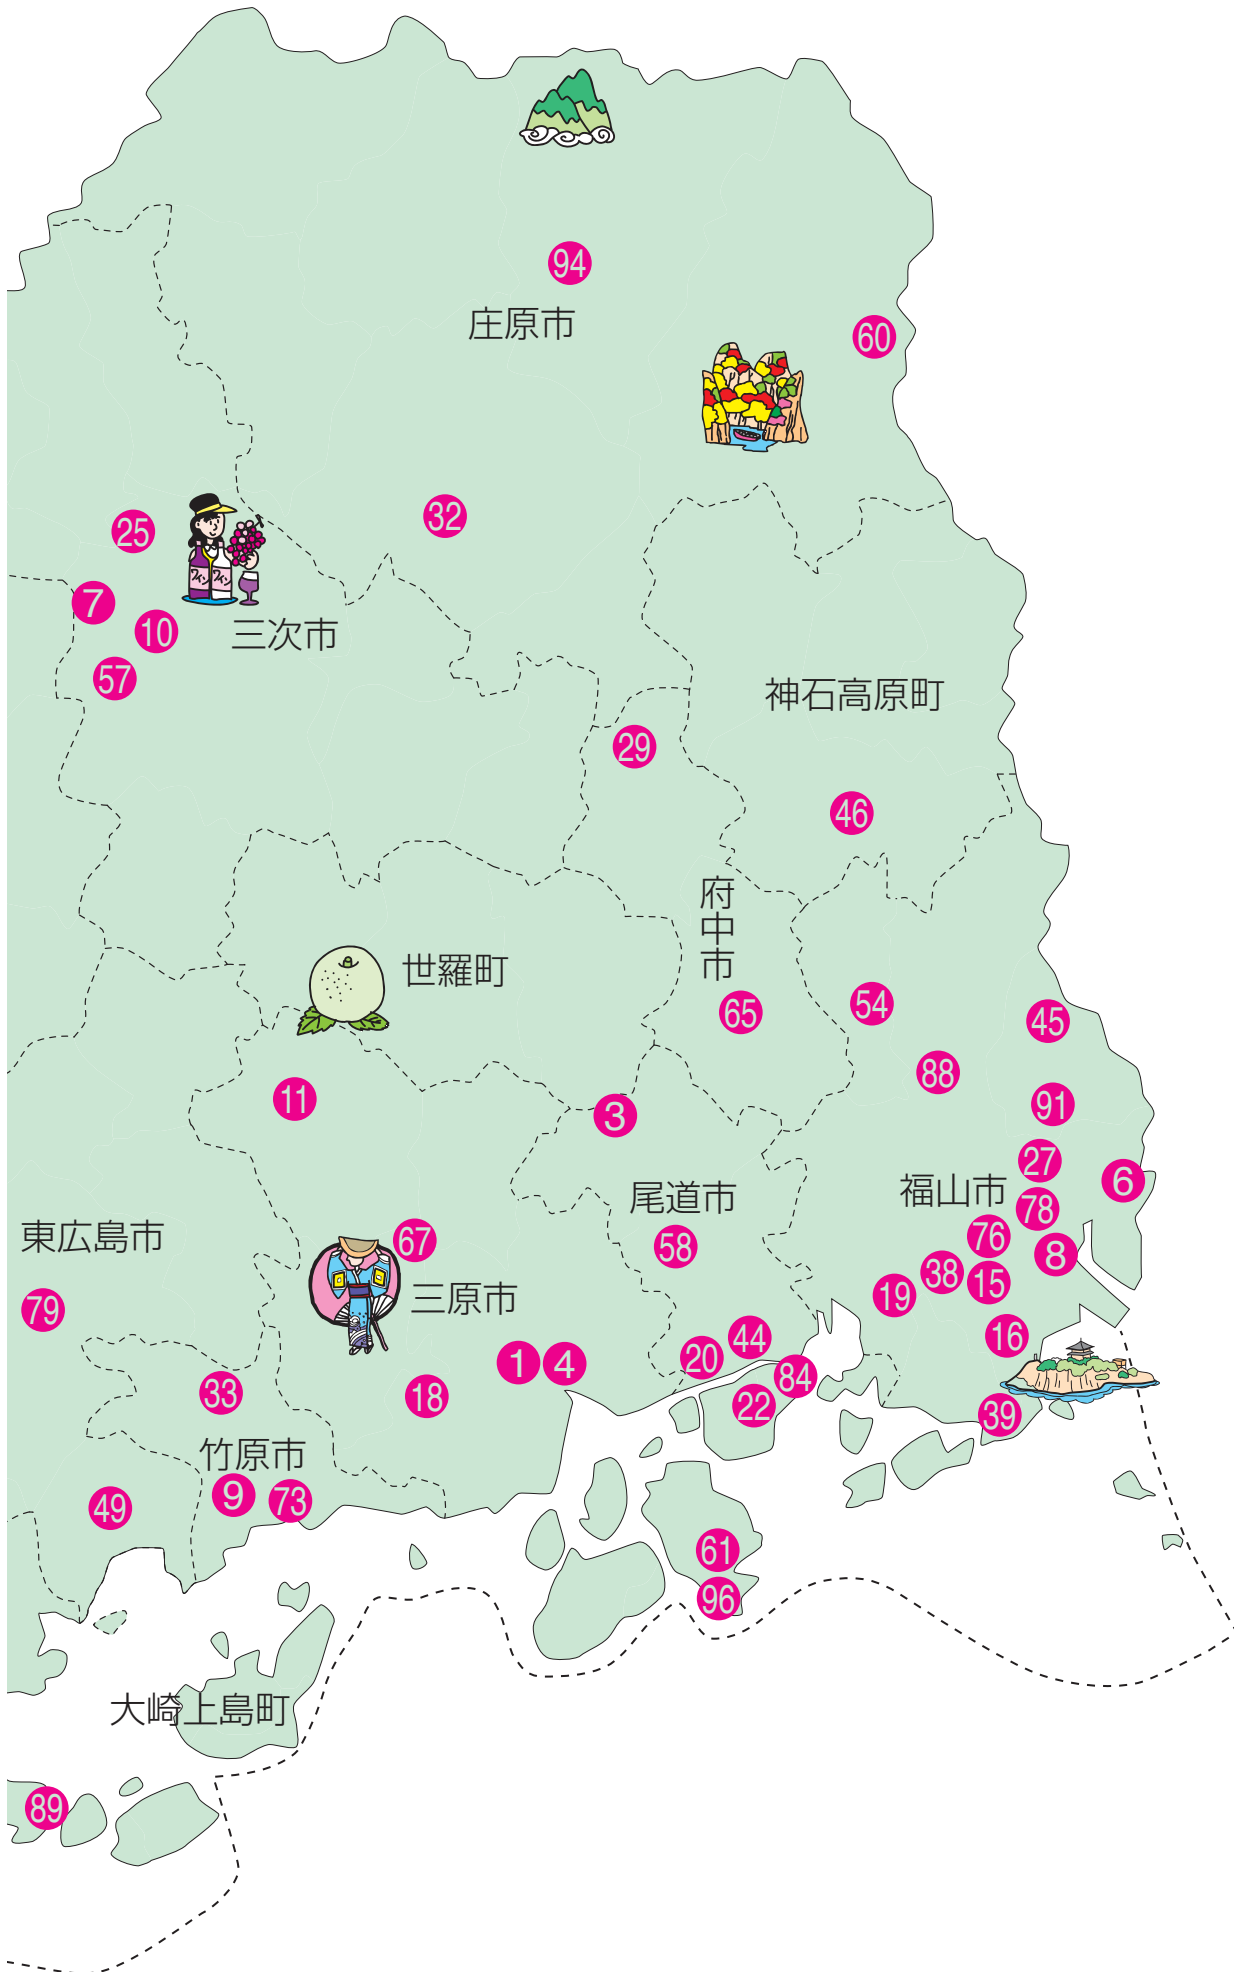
94
庄原市
60
25
32
7
10
三次市
57
神石高原町
29
46
府中市
世羅町
65
54
45
88
11
3
91
27
6
福山市
尾道市
78
東広島市
67
58
76
8
三原市
38
15
79
19
16
1
4
20
44
84
33
18
22
39
竹原市
9
73
49
61
96
大崎上島町
89